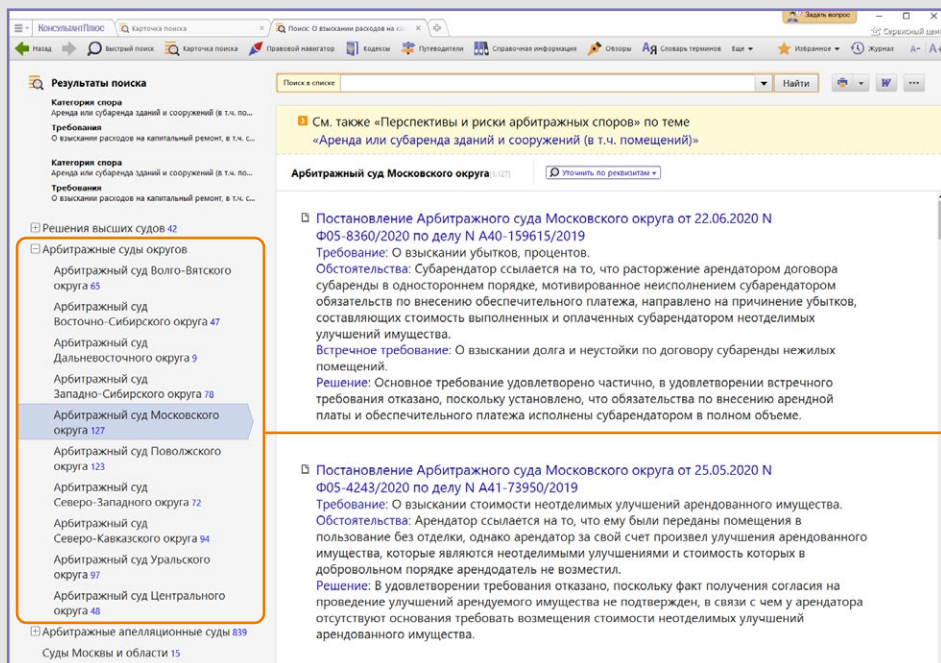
КонсультантПлюс | Карточка поиска | Поиск: О взыскании расходов на ка...

Задать вопрос

Сервисный центр

Назад | Быстрый поиск | Карточка поиска | Правовой навигатор | Кодексы | Путеводители | Справочная информация | Обзоры | Словарь терминов | Еще | Избранное | Журнал

Результаты поиска

Категория спора
Аренда или субаренда зданий и сооружений (в т.ч. пом...
Требования
О взыскании расходов на капитальный ремонт, в т.ч. с...

Категория спора
Аренда или субаренда зданий и сооружений (в т.ч. пом...
Требования
О взыскании расходов на капитальный ремонт, в т.ч. с...

Решения высших судов 42
Арбитражные суды округов
Арбитражный суд Волго-Вятского округа 65
Арбитражный суд Восточно-Сибирского округа 47
Арбитражный суд Дальневосточного округа 9
Арбитражный суд Западно-Сибирского округа 78
Арбитражный суд Московского округа 127
Арбитражный суд Поволжского округа 123
Арбитражный суд Северо-Западного округа 72
Арбитражный суд Северо-Кавказского округа 94
Арбитражный суд Уральского округа 97
Арбитражный суд Центрального округа 48
Арбитражные апелляционные суды 839
Суды Москвы и области 15

Поиск в списке | Найти

См. также «Перспективы и риски арбитражных споров» по теме «Аренда или субаренда зданий и сооружений (в т.ч. помещений)»

Арбитражный суд Московского округа [1:127] | Уточнить по реквизитам

Постановление Арбитражного суда Московского округа от 22.06.2020 N Ф05-8360/2020 по делу N А40-159615/2019
Требование: О взыскании убытков, процентов.
Обстоятельства: Субарендатор ссылается на то, что расторжение арендатором договора субаренды в одностороннем порядке, мотивированное неисполнением субарендатором обязательств по внесению обеспечительного платежа, направлено на причинение убытков, составляющих стоимость выполненных и оплаченных субарендатором неотделимых улучшений имущества.
Встречное требование: О взыскании долга и неустойки по договору субаренды нежилых помещений.
Решение: Основное требование удовлетворено частично, в удовлетворении встречного требования отказано, поскольку установлено, что обязательства по внесению арендной платы и обеспечительного платежа исполнены субарендатором в полном объеме.

Постановление Арбитражного суда Московского округа от 25.05.2020 N Ф05-4243/2020 по делу N А41-73950/2019
Требование: О взыскании стоимости неотделимых улучшений арендованного имущества.
Обстоятельства: Арендатор ссылается на то, что ему были переданы помещения в пользование без отделки, однако арендатор за свой счет произвел улучшения арендованного имущества, которые являются неотделимыми улучшениями и стоимость которых в добровольном порядке арендодатель не возместил.
Решение: В удовлетворении требования отказано, поскольку факт получения согласия на проведение улучшений арендуемого имущества не подтвержден, в связи с чем у арендатора отсутствуют основания требовать возмещения стоимости неотделимых улучшений арендованного имущества.